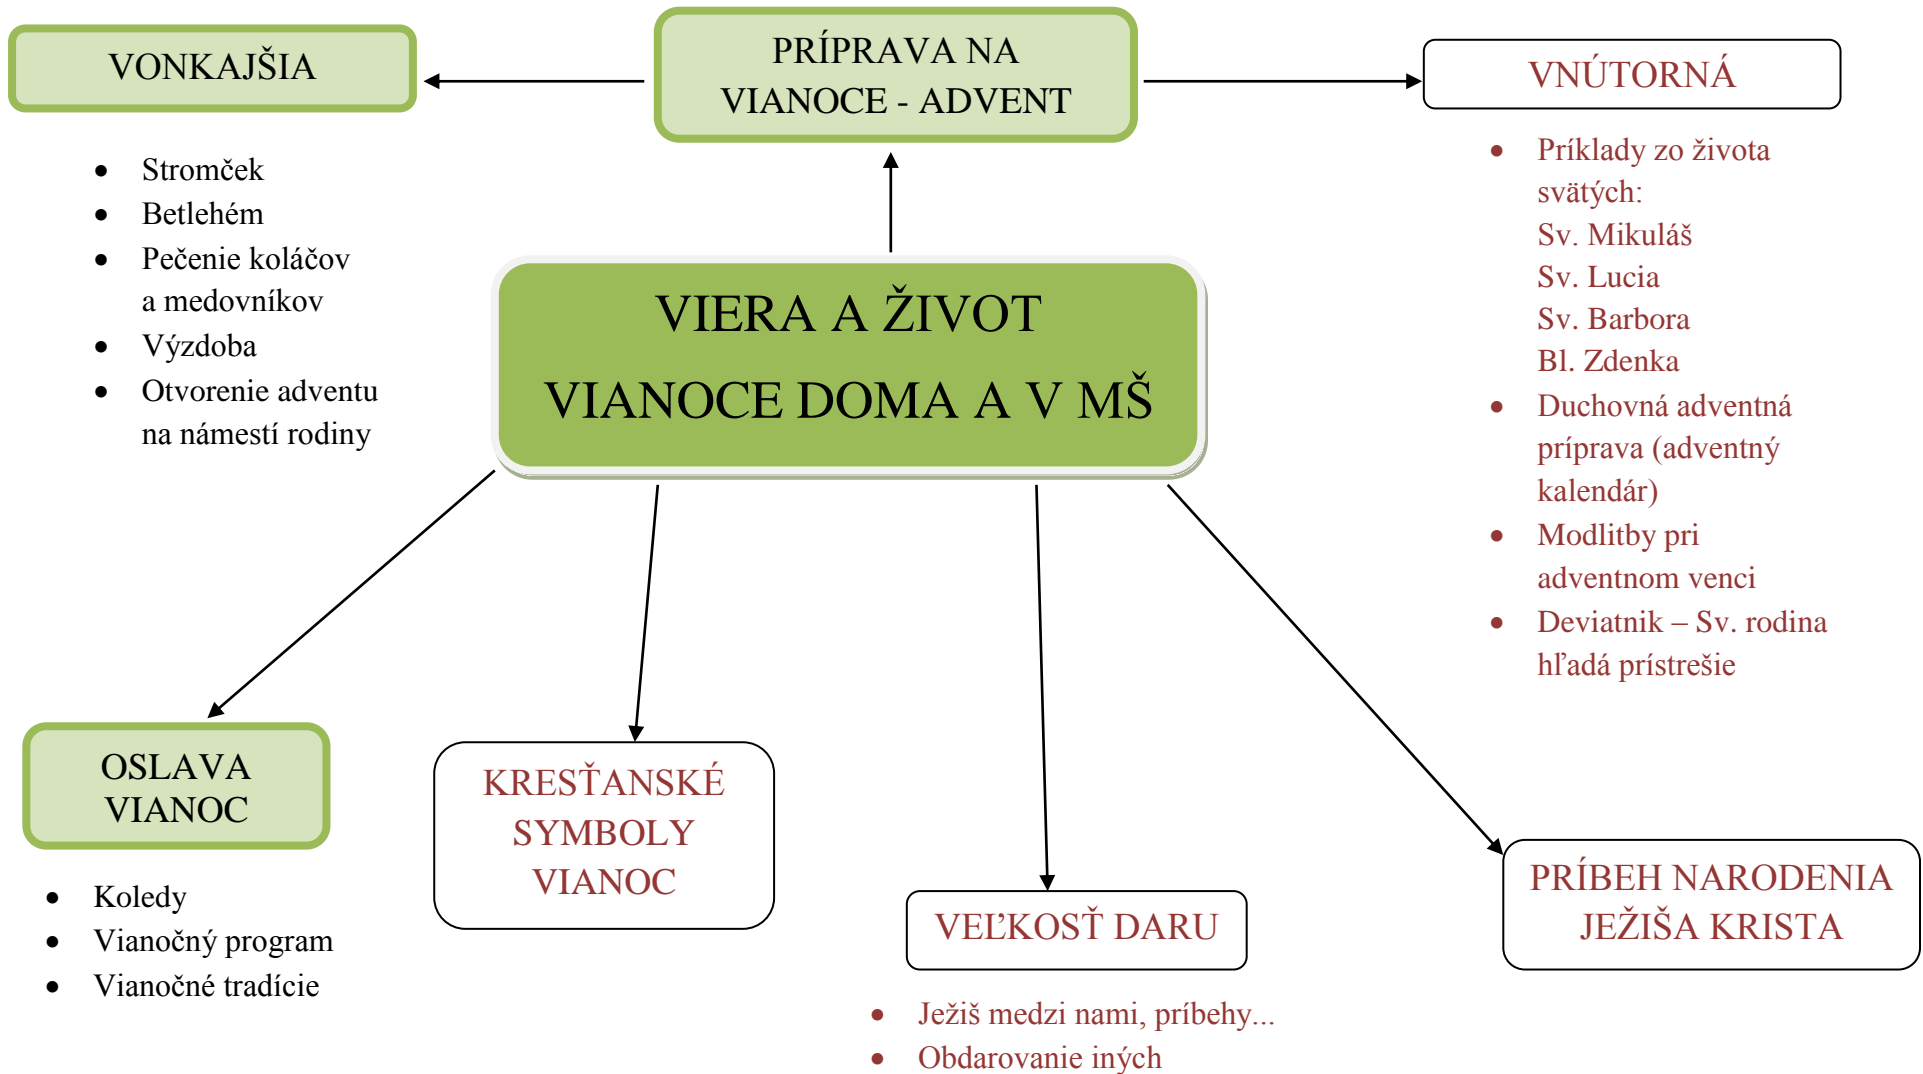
VONKAJŠIA

PRÍPRAVA NA VIANOCE - ADVENT

VNÚTORNÁ

- Stromček
- Betlehém
- Pečenie koláčov a medovníkov
- Výzdoba
- Otvorenie adventu na námestí rodiny

VIERA A ŽIVOT

VIANOCE DOMA A V MŠ

- Príklady zo života svätých:
Sv. Mikuláš
Sv. Lucia
Sv. Barbora
Bl. Zdenka
- Duchovná adventná príprava (adventný kalendár)
- Modlitby pri adventnom venci
- Deviatnik – Sv. rodina hľadá prístrešie

OSLAVA VIANOC

- Koledy
- Vianočný program
- Vianočné tradície

KRESŤANSKÉ SYMBOLY VIANOC

VEĽKOSŤ DARU

- Ježiš medzi nami, príbehy...
- Obdarovanie iných

PRÍBEH NARODENIA JEŽIŠA KRISTA